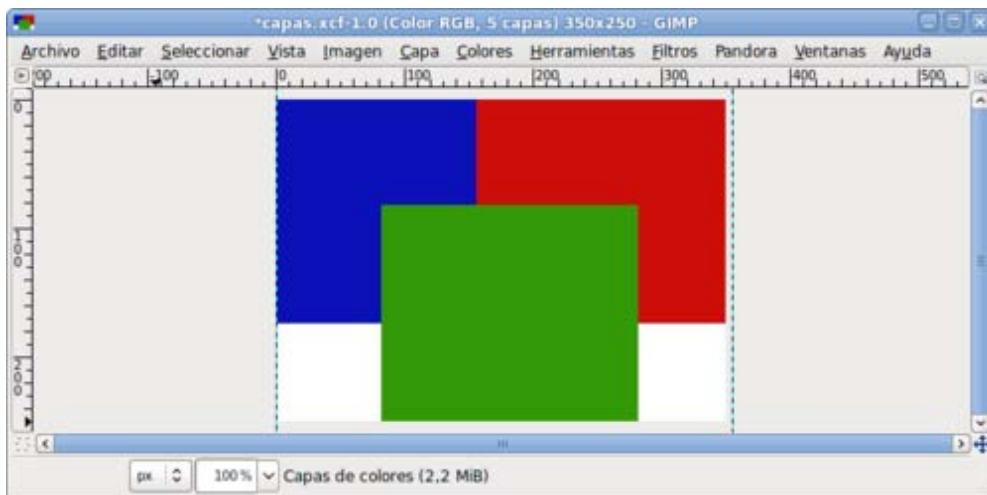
*capas.xcf-1.0 (Color RGB, 5 capas) 350x250 - GIMP

Archivo Editar Seleccionar Vista Imagen Capa Colores Herramientas Filtros Pandora Ventanas Ayuda

|00 |100 |0 |100 |200 |300 |400 |500

0
100
200

px 100% Capas de colores (2,2 MiB)